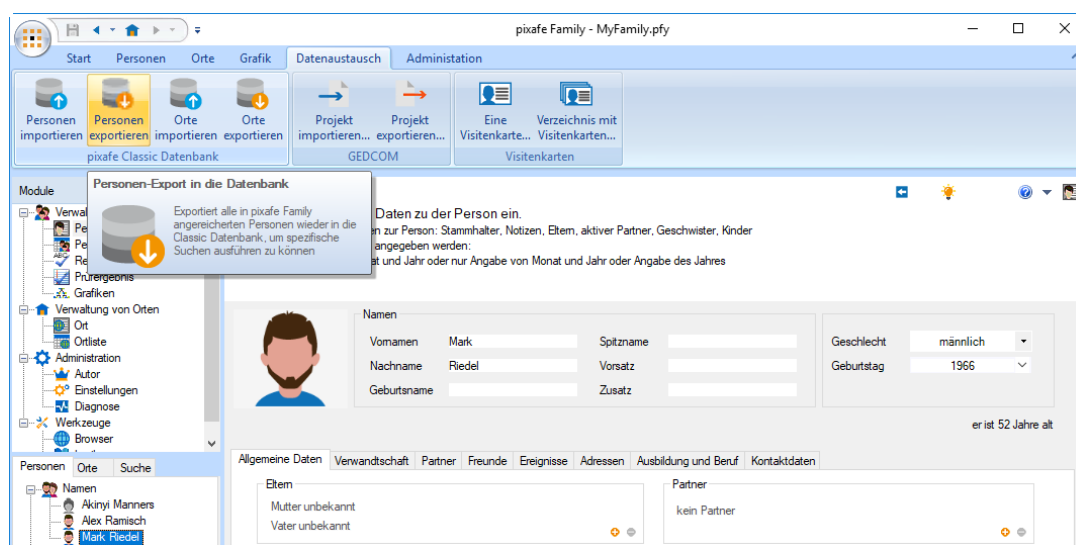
pixafe Family - MyFamily.pfy

Start Personen Orte Grafik Datenaustausch Administation

Personen importieren
Personen exportieren
Orte importieren
Orte exportieren
pixafe Classic Datenbank

Projekt importieren...
Projekt exportieren...
GEDCOM

Eine Visitenkarte...
Verzeichnis mit Visitenkarten...
Visitenkarten

Module

Personen-Export in die Datenbank

Exportiert alle in pixafe Family angereicherten Personen wieder in die Classic Datenbank, um spezifische Suchen ausführen zu können

Verwal
Pe
Pe
Re
Prüfergebnis
Grafiken
Verwaltung von Orten
Ort
Ortliste
Administration
Autor
Einstellungen
Diagnose
Werkzeuge
Browser

Personen Orte Suche

Namen
Akinyi Manners
Alex Ramisch
Mark Riedel

Daten zu der Person ein.
en zur Person: Stammhalter, Notizen, Eltern, aktiver Partner, Geschwister, Kinder
angegeben werden:
nat und Jahr oder nur Angabe von Monat und Jahr oder Angabe des Jahres

Namen
Vornamen Mark
Nachname Riedel
Geburtsname
Spitzname
Vorsatz
Zusatz

Geschlecht männlich
Geburtstag 1966

er ist 52 Jahre alt

Allgemeine Daten Verwandtschaft Partner Freunde Ereignisse Adressen Ausbildung und Beruf Kontaktdaten

Eltern
Mutter unbekannt
Vater unbekannt

Partner
kein Partner